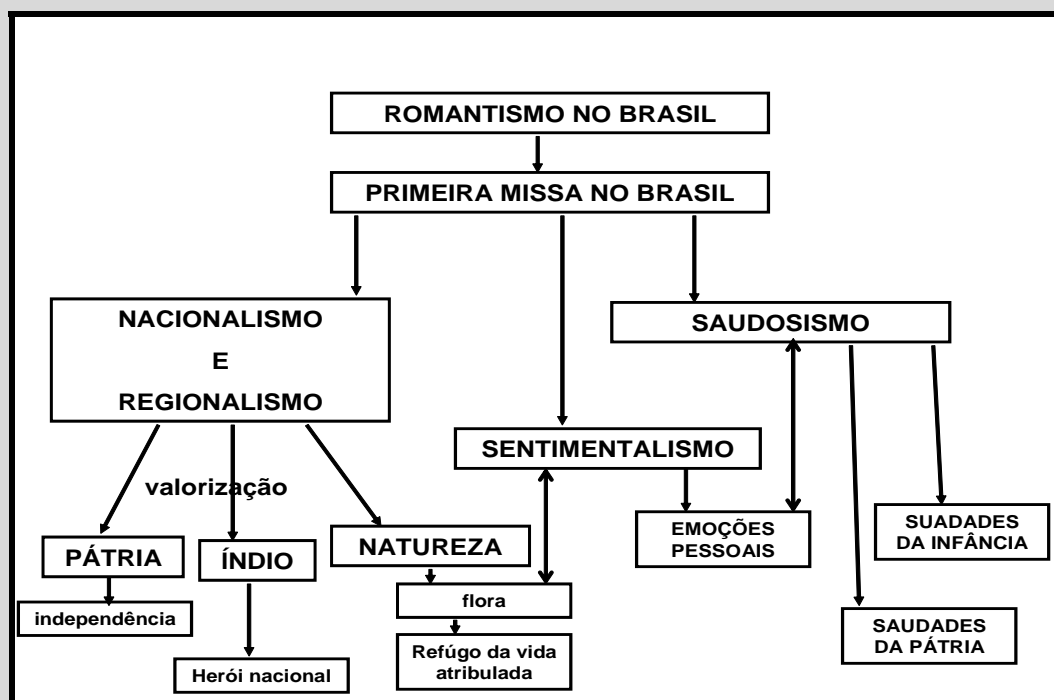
ROMANTISMO NO BRASIL

PRIMEIRA MISSA NO BRASIL

NACIONALISMO
E
REGIONALISMO

SAUDOSISMO

SENTIMENTALISMO

valorização

PÁTRIA

independência

ÍNDIO

Herói nacional

NATUREZA

flora

Refúgo da vida atribulada

EMOÇÕES PESSOAIS

SUADADES DA INFÂNCIA

SAUDADES DA PÁTRIA